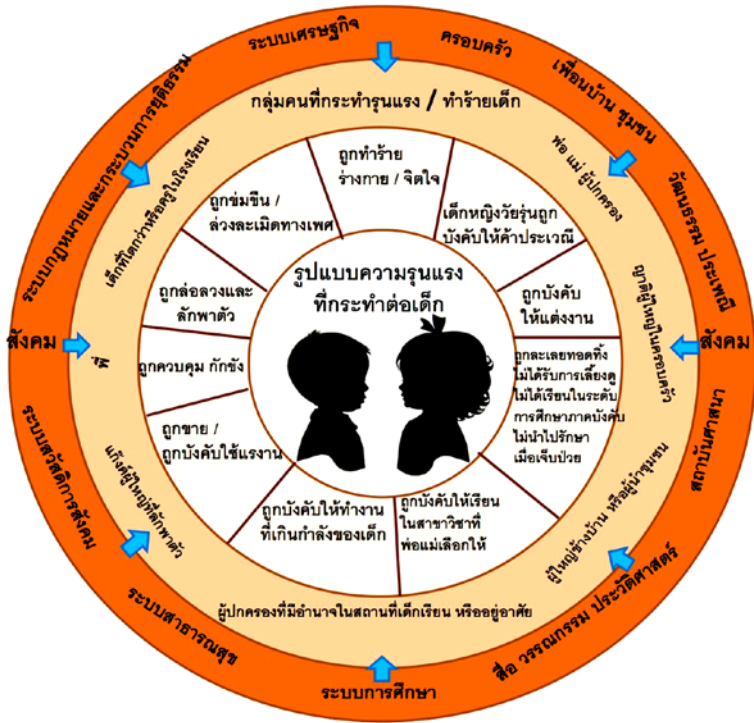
ระบบเศรษฐกิจ

ครอบครัว

เพื่อนบ้าน ชุมชน

วัฒนธรรม ประเพณี

สังคม

สถาบันศาสนา

สื่อ วรรณกรรม ประวัติศาสตร์

ระบบการศึกษา

ระบบสาธารณสุข

ระบบสวัสดิการสังคม

สังคม

ระบบกฎหมายและกระบวนการยุติธรรม

กลุ่มคนที่กระทำรุนแรง / ทำร้ายเด็ก

พ่อ แม่ ผู้ปกครอง

ญาติผู้ใหญ่ในครอบครัว

ผู้ใหญ่ข้างบ้าน หรือผู้นำชุมชน

ผู้ปกครองที่มีอำนาจในสถานที่เด็กเรียน หรืออยู่อาศัย

แก๊งค์ผู้ใหญ่ที่ลักพาตัว

พี่

เด็กที่โตกว่าหรือครูในโรงเรียน

ถูกทำร้าย ร่างกาย / จิตใจ

เด็กหญิงวัยรุ่นถูกบังคับให้ค้าประเวณี

ถูกบังคับให้แต่งงาน

ถูกละเลยทอดทิ้ง ไม่ได้รับการเลี้ยงดู ไม่ได้เรียนในระดับการศึกษาภาคบังคับ ไม่นำไปรักษา เมื่อเจ็บป่วย

ถูกบังคับให้เรียนในสาขาวิชาที่พ่อแม่เลือกให้

ถูกบังคับให้ทำงานที่เกินกำลังของเด็ก

ถูกขาย / ถูกบังคับใช้แรงงาน

ถูกควบคุม กักขัง

ถูกล่อลวงและลักพาตัว

ถูกข่มขืน / ล่วงละเมิดทางเพศ

รูปแบบความรุนแรงที่กระทำต่อเด็ก